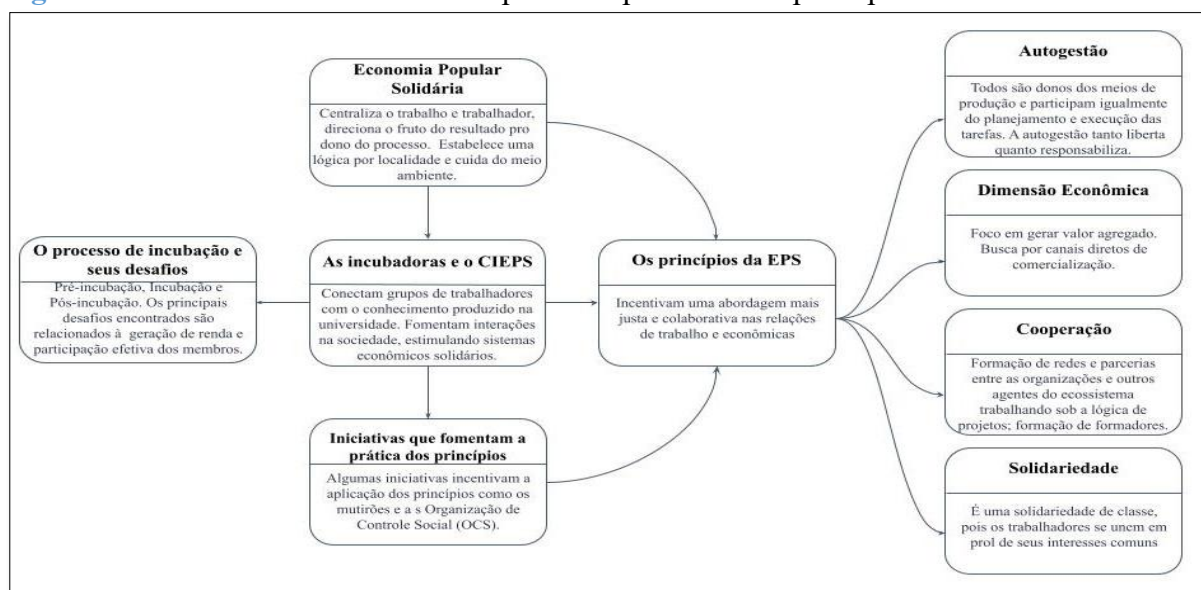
Economia Popular Solidária

Centraliza o trabalho e trabalhador, direciona o fruto do resultado pro dono do processo. Estabelece uma lógica por localidade e cuida do meio ambiente.

O processo de incubação e seus desafios

Pré-incubação, Incubação e Pós-incubação. Os principais desafios encontrados são relacionados à geração de renda e participação efetiva dos membros.

As incubadoras e o CIEPS

Conectam grupos de trabalhadores com o conhecimento produzido na universidade. Fomentam interações na sociedade, estimulando sistemas econômicos solidários.

Iniciativas que fomentam a prática dos princípios

Algumas iniciativas incentivam a aplicação dos princípios como os mutirões e a s Organização de Controle Social (OCS).

Os princípios da EPS

Incentivam uma abordagem mais justa e colaborativa nas relações de trabalho e econômicas

Autogestão

Todos são donos dos meios de produção e participam igualmente do planejamento e execução das tarefas. A autogestão tanto liberta quanto responsabiliza.

Dimensão Econômica

Foco em gerar valor agregado. Busca por canais diretos de comercialização.

Cooperação

Formação de redes e parcerias entre as organizações e outros agentes do ecossistema trabalhando sob a lógica de projetos; formação de formadores.

Solidariedade

É uma solidariedade de classe, pois os trabalhadores se unem em prol de seus interesses comuns